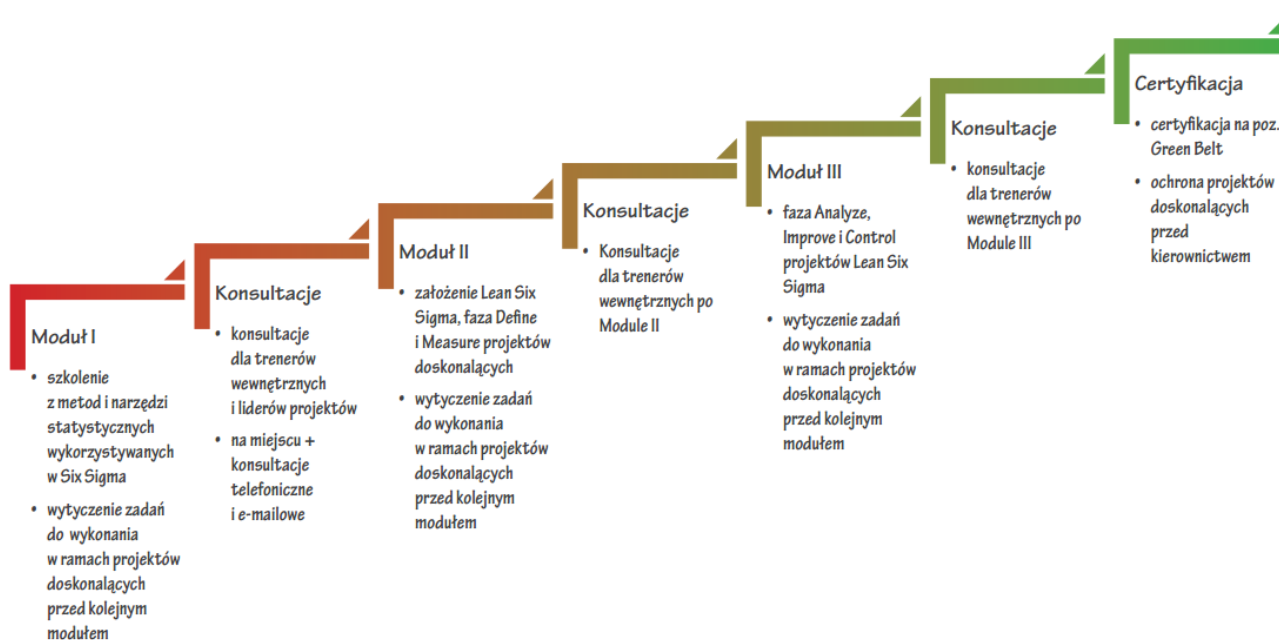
Moduł I

• szkolenie z metod i narzędzi statystycznych wykorzystywanych w Six Sigma

• wytyczenie zadań do wykonania w ramach projektów doskonalących przed kolejnym modułem

Konsultacje

• konsultacje dla trenerów wewnętrznych i liderów projektów

• na miejscu + konsultacje telefoniczne i e-mailowe

Moduł II

• założenie Lean Six Sigma, faza Define i Measure projektów doskonalących

• wytyczenie zadań do wykonania w ramach projektów doskonalących przed kolejnym modułem

Konsultacje

• Konsultacje dla trenerów wewnętrznych po Module II

Moduł III

• faza Analyze, Improve i Control projektów Lean Six Sigma

• wytyczenie zadań do wykonania w ramach projektów doskonalących przed kolejnym modułem

Konsultacje

• konsultacje dla trenerów wewnętrznych po Module III

Certyfikacja

• certyfikacja na poz. Green Belt

• ochrona projektów doskonalących przed kierownictwem